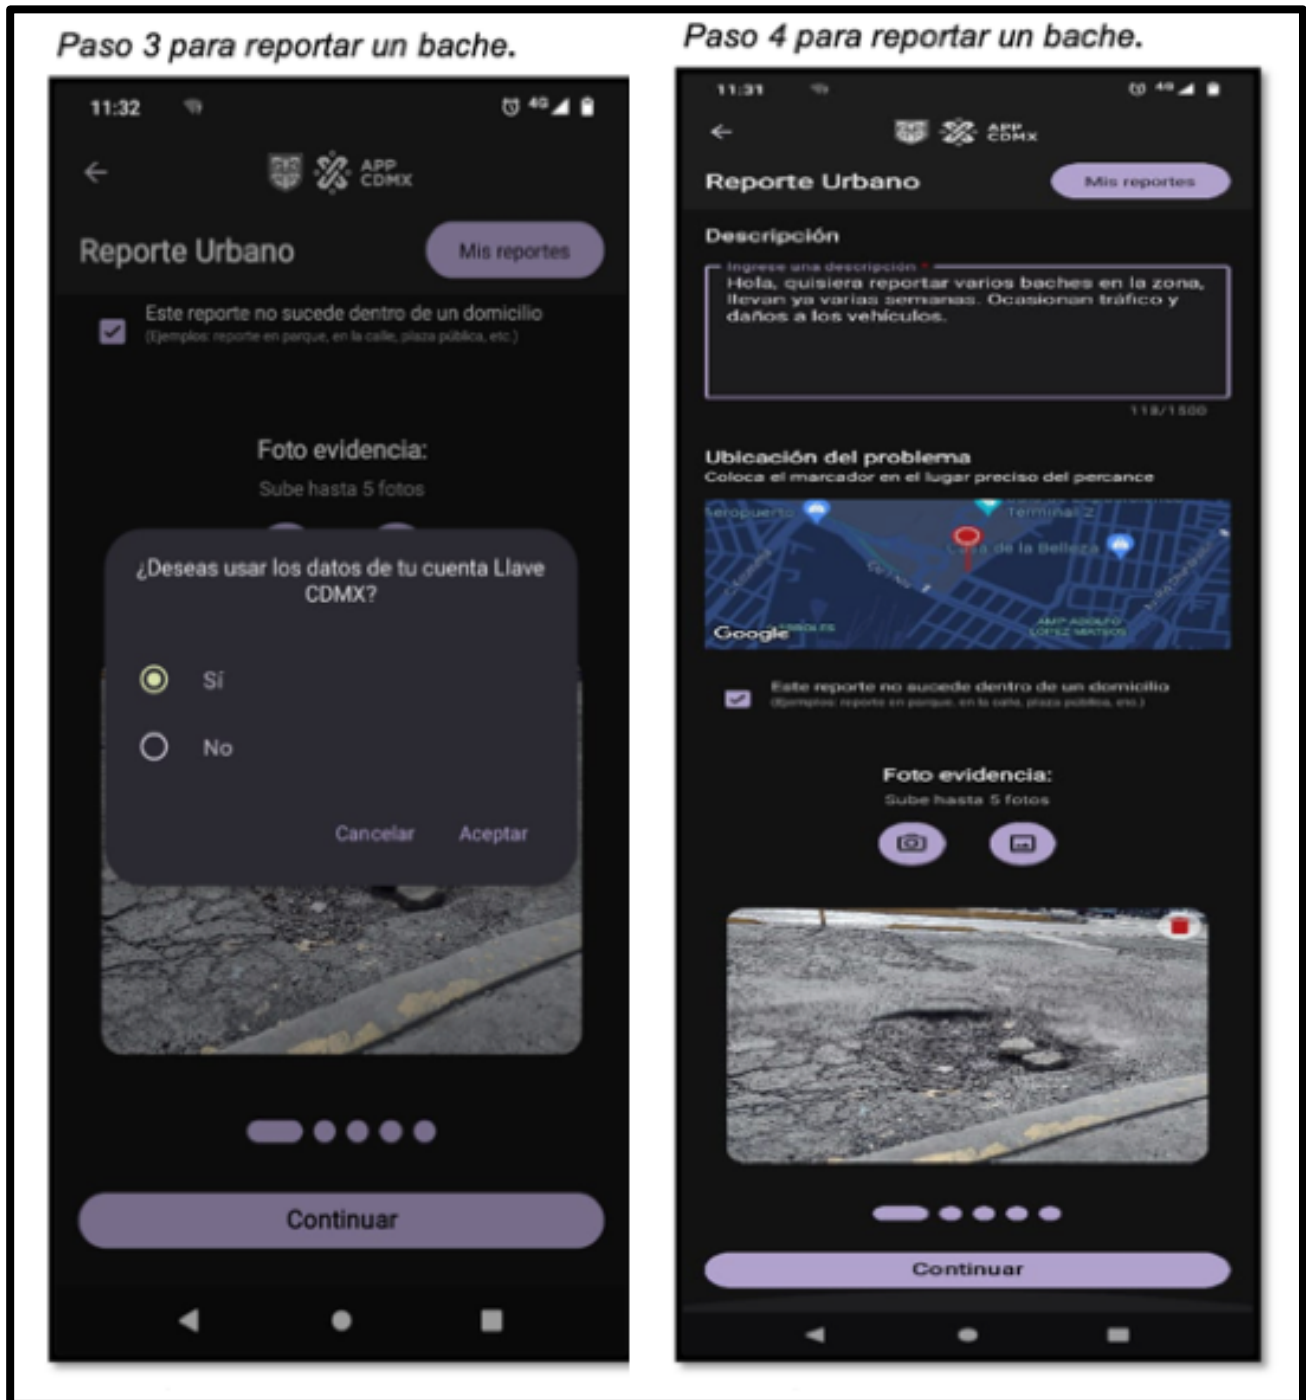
Paso 3 para reportar un bache.

11:32

APP CDMX

Reporte Urbano

Mis reportes

Este reporte no sucede dentro de un domicilio
(Ejemplos: reporte en parque, en la calle, plaza pública, etc.)

Foto evidencia:

Sube hasta 5 fotos

¿Deseas usar los datos de tu cuenta Llave CDMX?

Sí

No

Cancelar

Aceptar

Continuar

Paso 4 para reportar un bache.

11:31

APP CDMX

Reporte Urbano

Mis reportes

Descripción

Ingrese una descripción *
Hola, quisiera reportar varios baches en la zona, llevan ya varias semanas. Ocasionan tráfico y daños a los vehículos.

118/1500

Ubicación del problema
Coloca el marcador en el lugar preciso del percance

Aeropuerto

Terminal 2

Casa de la Belleza

Google

Este reporte no sucede dentro de un domicilio
(Ejemplos: reporte en parque, en la calle, plaza pública, etc.)

Foto evidencia:

Sube hasta 5 fotos

Continuar